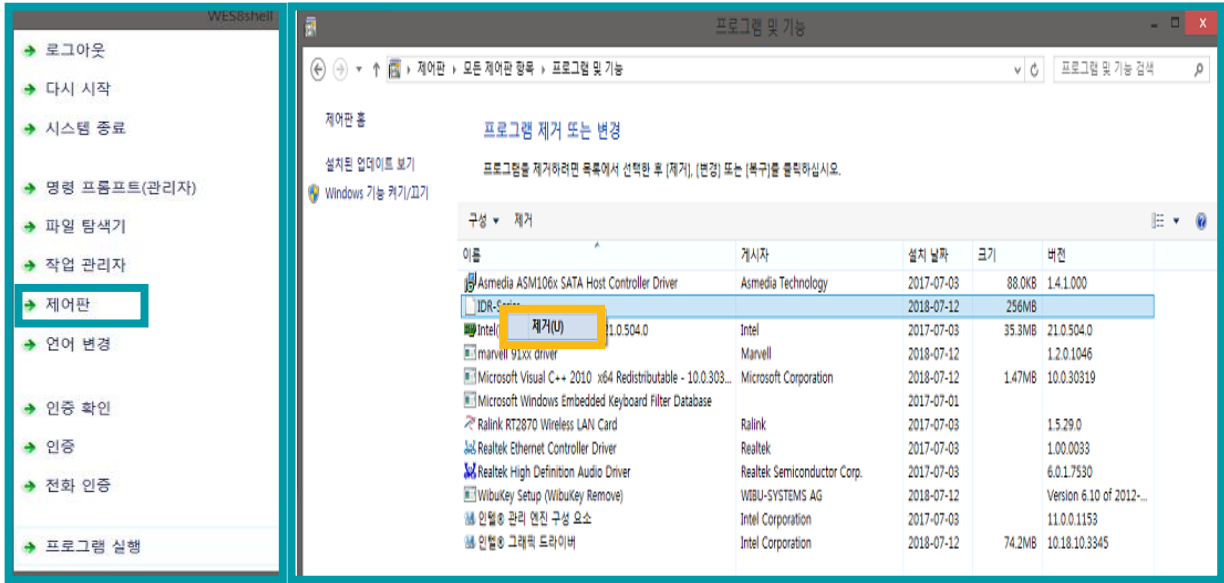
WES8shell

로그아웃
다시 시작
시스템 종료

명령 프롬프트(관리자)
파일 탐색기
작업 관리자
제어판
언어 변경

인증 확인
인증
전화 인증

프로그램 실행

프로그램 및 기능

제어판 › 모든 제어판 항목 › 프로그램 및 기능

프로그램 및 기능 검색

제어판 홈

설치된 업데이트 보기

Windows 기능 켜기/끄기

프로그램 제거 또는 변경

프로그램을 제거하려면 목록에서 선택한 후 [제거], [변경] 또는 [복구]를 클릭하십시오.

구성 ▾ 제거

| 이름 | 게시자 | 설치 날짜 | 크기 | 버전 |
|---|---|---|---|---|
| Asmedia ASM106x SATA Host Controller Driver | Asmedia Technology | 2017-07-03 | 88.0KB | 1.4.1.000 |
| IDR-Series | | 2018-07-12 | 256MB | |
| Intel( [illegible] 21.0.504.0 | Intel | 2017-07-03 | 35.3MB | 21.0.504.0 |
| marvell 91xx driver | Marvell | 2018-07-12 | | 1.2.0.1046 |
| Microsoft Visual C++ 2010 x64 Redistributable - 10.0.303... | Microsoft Corporation | 2018-07-12 | 1.47MB | 10.0.30319 |
| Microsoft Windows Embedded Keyboard Filter Database | | 2017-07-01 | | |
| Ralink RT2870 Wireless LAN Card | Ralink | 2017-07-03 | | 1.5.29.0 |
| Realtek Ethernet Controller Driver | Realtek | 2017-07-03 | | 1.00.0033 |
| Realtek High Definition Audio Driver | Realtek Semiconductor Corp. | 2017-07-03 | | 6.0.1.7530 |
| WibuKey Setup (WibuKey Remove) | WIBU-SYSTEMS AG | 2018-07-12 | | Version 6.10 of 2012-... |
| 인텔® 관리 엔진 구성 요소 | Intel Corporation | 2017-07-03 | | 11.0.0.1153 |
| 인텔® 그래픽 드라이버 | Intel Corporation | 2018-07-12 | 74.2MB | 10.18.10.3345 |

제거(U)